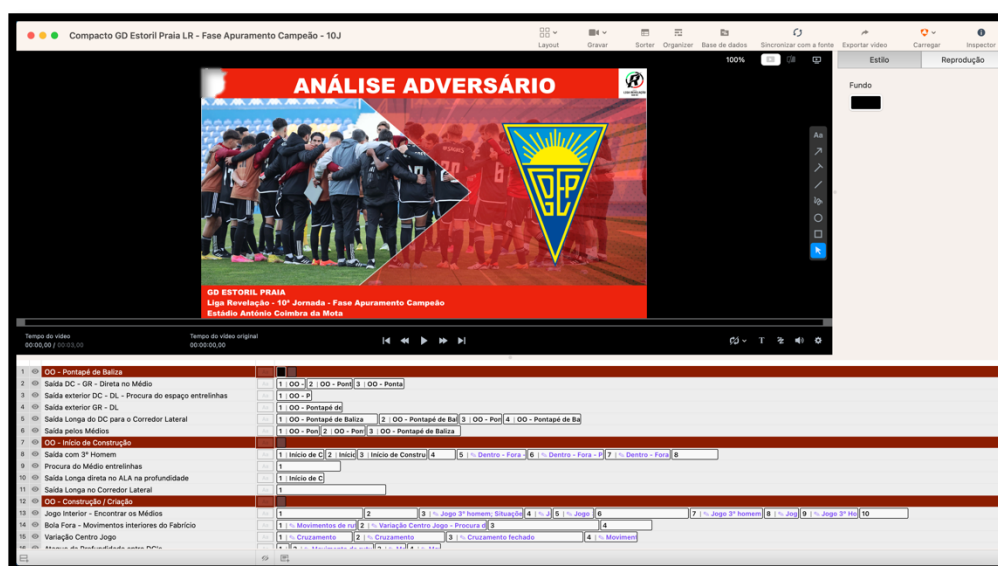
Compacto GD Estoril Praia LR - Fase Apuramento Campeão - 10J

Layout Gravar Sorter Organizer Base de dados Sincronizar com a fonte Exportar vídeo Carregar Inspector

100%

Estilo Reprodução

Fundo

ANÁLISE ADVERSÁRIO

GD ESTORIL PRAIA
Liga Revelação - 10ª Jornada - Fase Apuramento Campeão
Estádio António Coimbra da Mota

Tempo do vídeo
00:00:00 / 00:03:00

Tempo do vídeo original
00:00:00,00

| | | |
|---|---|---|
| 1 | OO - Pontapé de Baliza | |
| 2 | Saída DC - GR - Direta no Médio | 1 \| OO - 2 \| OO - Pont 3 \| OO - Ponta |
| 3 | Saída exterior DC - DL - Procura do espaço entrelinhas | 1 \| OO - P |
| 4 | Saída exterior GR - DL | 1 \| OO - Pontapé de |
| 5 | Saída Longa do DC para o Corredor Lateral | 1 \| OO - Pontapé de Baliza 2 \| OO - Pontapé de Ba 3 \| OO - Pon 4 \| OO - Pontapé de Ba |
| 6 | Saída pelos Médios | 1 \| OO - Pon 2 \| OO - Pon 3 \| OO - Pontapé de Baliza |
| 7 | OO - Início de Construção | |
| 8 | Saída com 3º Homem | 1 \| Início de C 2 \| Inícic 3 \| Início de Constru 4 5 \| Dentro - Fora - 6 \| Dentro - Fora - P 7 \| Dentro - Fora 8 |
| 9 | Procura do Médio entrelinhas | 1 |
| 10 | Saída Longa direta no ALA na profundidade | 1 \| Início de C |
| 11 | Saída Longa no Corredor Lateral | 1 |
| 12 | OO - Construção / Criação | |
| 13 | Jogo Interior - Encontrar os Médios | 1 2 3 \| Jogo 3º homem; Situaçõe 4 \| J 5 \| Jogo 6 7 \| Jogo 3º homem 8 \| Jog 9 \| Jogo 3º Ho 10 |
| 14 | Bola Fora - Movimentos interiores do Fabrício | 1 \| Movimentos de ru 2 \| Variação Centro Jogo - Procura d 3 4 |
| 15 | Variação Centro Jogo | 1 \| Cruzamento 2 \| Cruzamento 3 \| Cruzamento fechado 4 \| Movimen |
| 16 | Ataque da Profundidade entre DC's | 1 2 \| Movimento de rut 3 \| M 4 \| Mo |